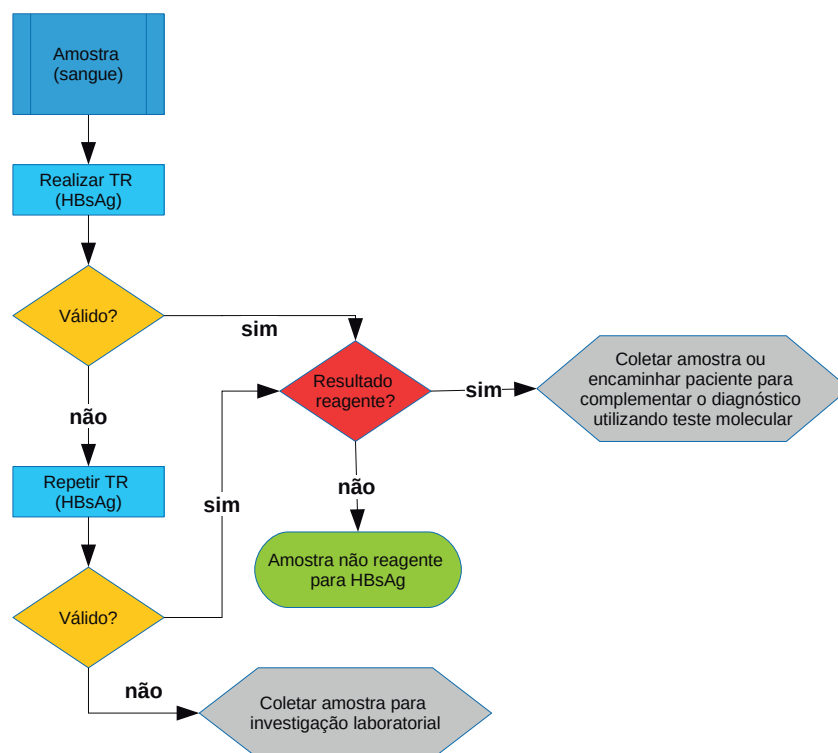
Amostra (sangue)

Realizar TR (HBsAg)

Válido?

sim

Resultado reagente?

sim

Coletar amostra ou encaminhar paciente para complementar o diagnóstico utilizando teste molecular

não

não

Amostra não reagente para HBsAg

Repetir TR (HBsAg)

sim

Válido?

não

Coletar amostra para investigação laboratorial